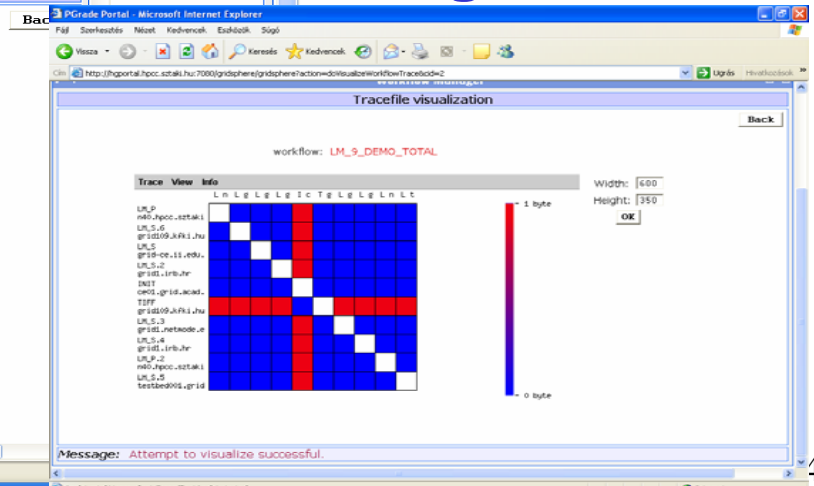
Back

PGrade Portal - Microsoft Internet Explorer

Fájl Szerkesztés Nézet Kedvencek Eszközök Súgó

Vissza Keresés Kedvencek

Cím http://hgportal.hpcc.sztaki.hu:7080/gridsphere/gridsphere?action=doVisualizeWorkflowTrace&cid=2

Ugrás Hivatkozások

Workflow Manager

Tracefile visualization

Back

workflow: LM_9_DEMO_TOTAL

Trace View Info

L m L g L g L g I c T g L g L g L n L t

LM_P
n40.hpcc.sztaki

LM_S.6
grid109.kfki.hu

LM_S
grid-ce.ii.edu.

LM_S.2
grid1.irb.hr

INIT
ce01.grid.acad.

TIFF
grid109.kfki.hu

LM_S.3
grid1.netmode.e

LM_S.4
grid1.irb.hr

LM_P.2
n40.hpcc.sztaki

LM_S.5
testbed001.grid

1 byte

0 byte

Width: 600

Height: 350

OK

Message: Attempt to visualize successful.